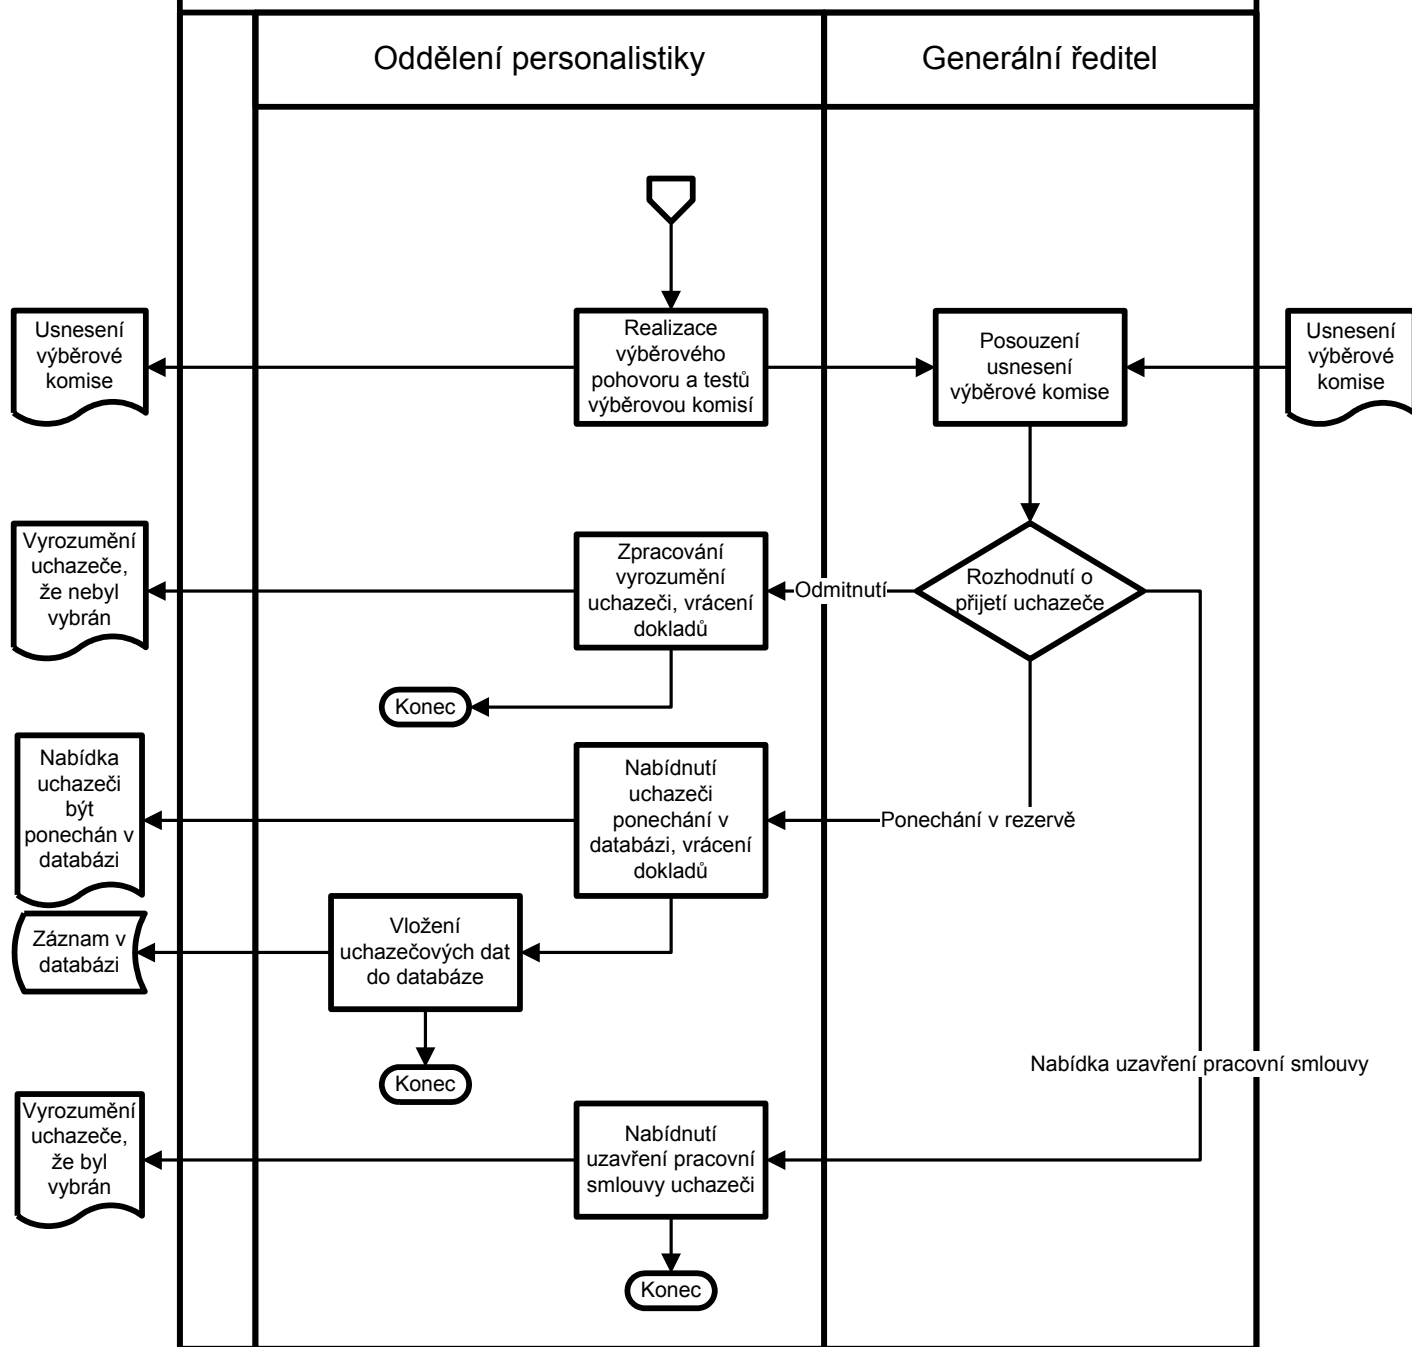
Oddělení personalistiky

Generální ředitel

Usnesení výběrové komise

Realizace výběrového pohovoru a testů výběrovou komisí

Posouzení usnesení výběrové komise

Usnesení výběrové komise

Vyrozumění uchazeče, že nebyl vybrán

Zpracování vyrozumění uchazeči, vrácení dokladů

Odmítnutí

Rozhodnutí o přijetí uchazeče

Konec

Nabídka uchazeči být ponechán v databázi

Nabídnutí uchazeči ponechání v databázi, vrácení dokladů

Ponechání v rezervě

Záznam v databázi

Vložení uchazečových dat do databáze

Konec

Nabídka uzavření pracovní smlouvy

Vyrozumění uchazeče, že byl vybrán

Nabídnutí uzavření pracovní smlouvy uchazeči

Konec